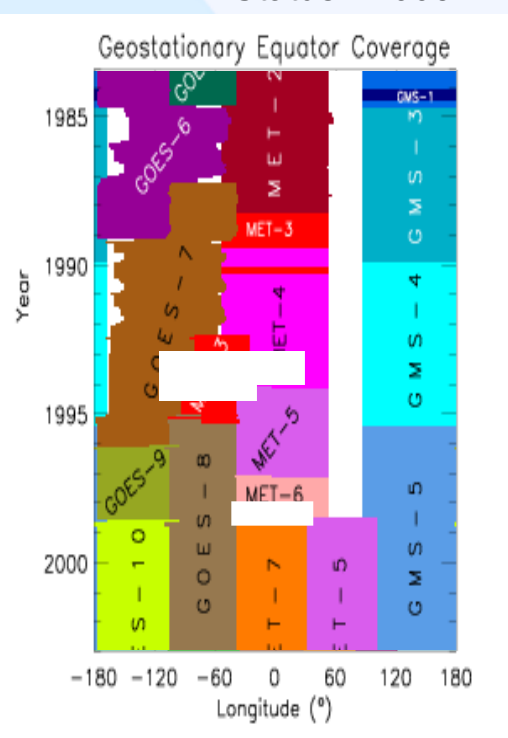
Geostationary Equator Coverage

1985
1990
1995
2000

Year

GOE
GOES-6
GOES-7
GOES-9
GOES-8
ES-10
MET-2
MET-3
MET-4
MET-5
MET-6
MET-7
ET-5
3
GMS-1
GMS-3
GMS-4
GMS-5

-180 -120 -60 0 60 120 180
Longitude (°)